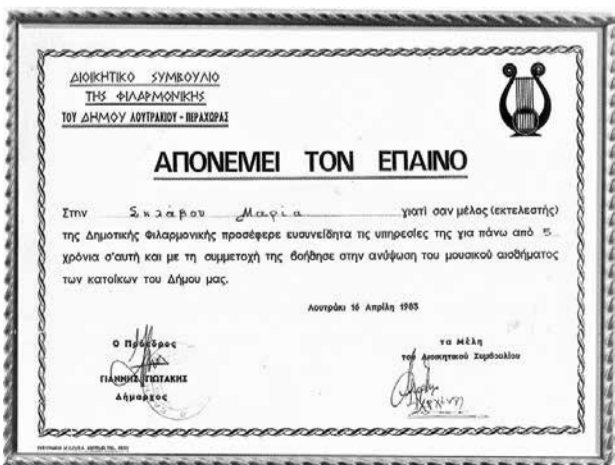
ΔΙΟΙΚΗΤΙΚΟ ΣΥΜΒΟΥΛΙΟ
ΤΗΣ ΦΙΛΑΡΜΟΝΙΚΗΣ
ΤΟΥ ΔΗΜΟΥ ΛΟΥΤΡΑΚΙΟΥ - ΠΕΡΑΧΩΡΑΣ

ΑΠΟΝΕΜΕΙ ΤΟΝ ΕΠΑΙΝΟ

Στην Σκλάβου Μαρία γιατί σαν μέλος (εκτελεστής) της Δημοτικής Φιλαρμονικής προσέφερε ευσυνείδητα τις υπηρεσίες της για πάνω από 5 χρόνια σ'αυτή και με τη συμμετοχή της βοήθησε στην ανύψωση του μουσικού αισθήματος των κατοίκων του Δήμου μας.

Λουτράκι 16 Απρίλη 1983

Ο Πρόεδρος
ΓΙΑΝΝΗΣ ΓΚΙΩΤΑΚΗΣ
Δήμαρχος

τα Μέλη
του Διοικητικού Συμβουλίου

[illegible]